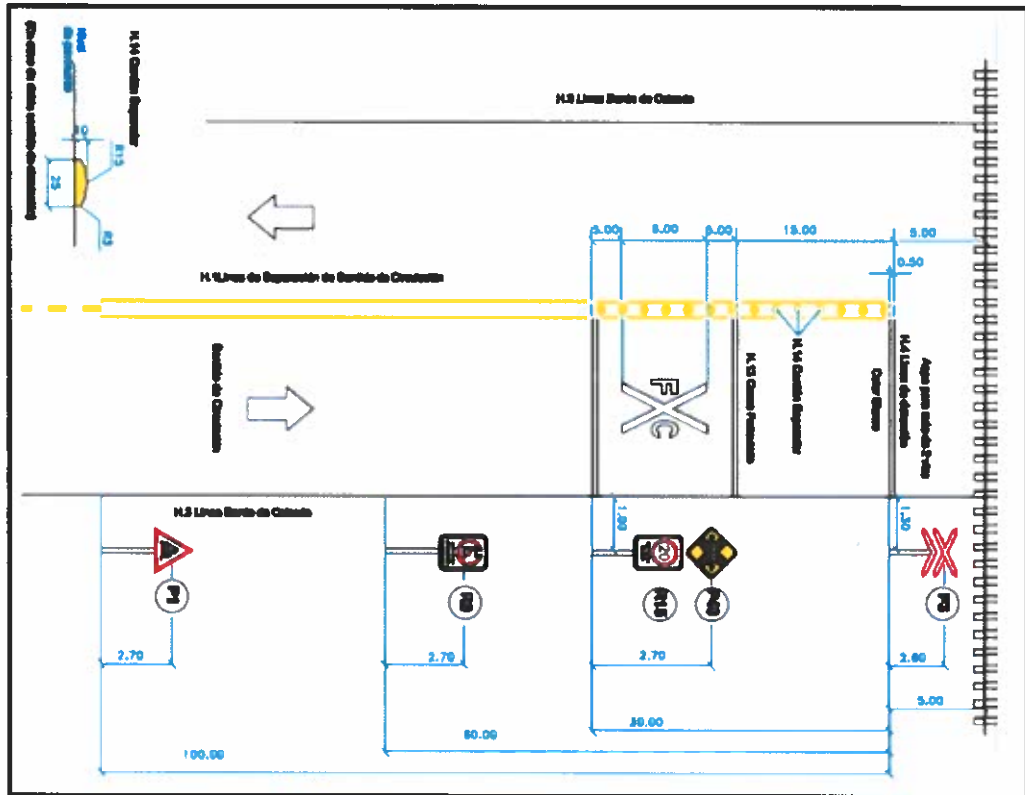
H.14 Cordón Separador

Nivel de pavimento

(En caso de existir cordón de hormigón)

R15

R3

25

H.3 Línea Borde de Calzada

H.1 Línea de Separación de Sentido de Circulación

Sentido de Circulación

3.00 | 5.00 | 3.00 | 15.00 | 5.00

0.50

FC

H.13 Cruce Peatonal

H.14 Cordón Separador

H.4 Línea de Detención Color Blanco

Apoyo para Paso a Nivel

H.3 Línea Borde de Calzada

1.80

1.30

20

P.7

R.8

R.15

P.8

P.5

2.70

2.70

2.70

2.60

5.00

50.00

80.00

100.00